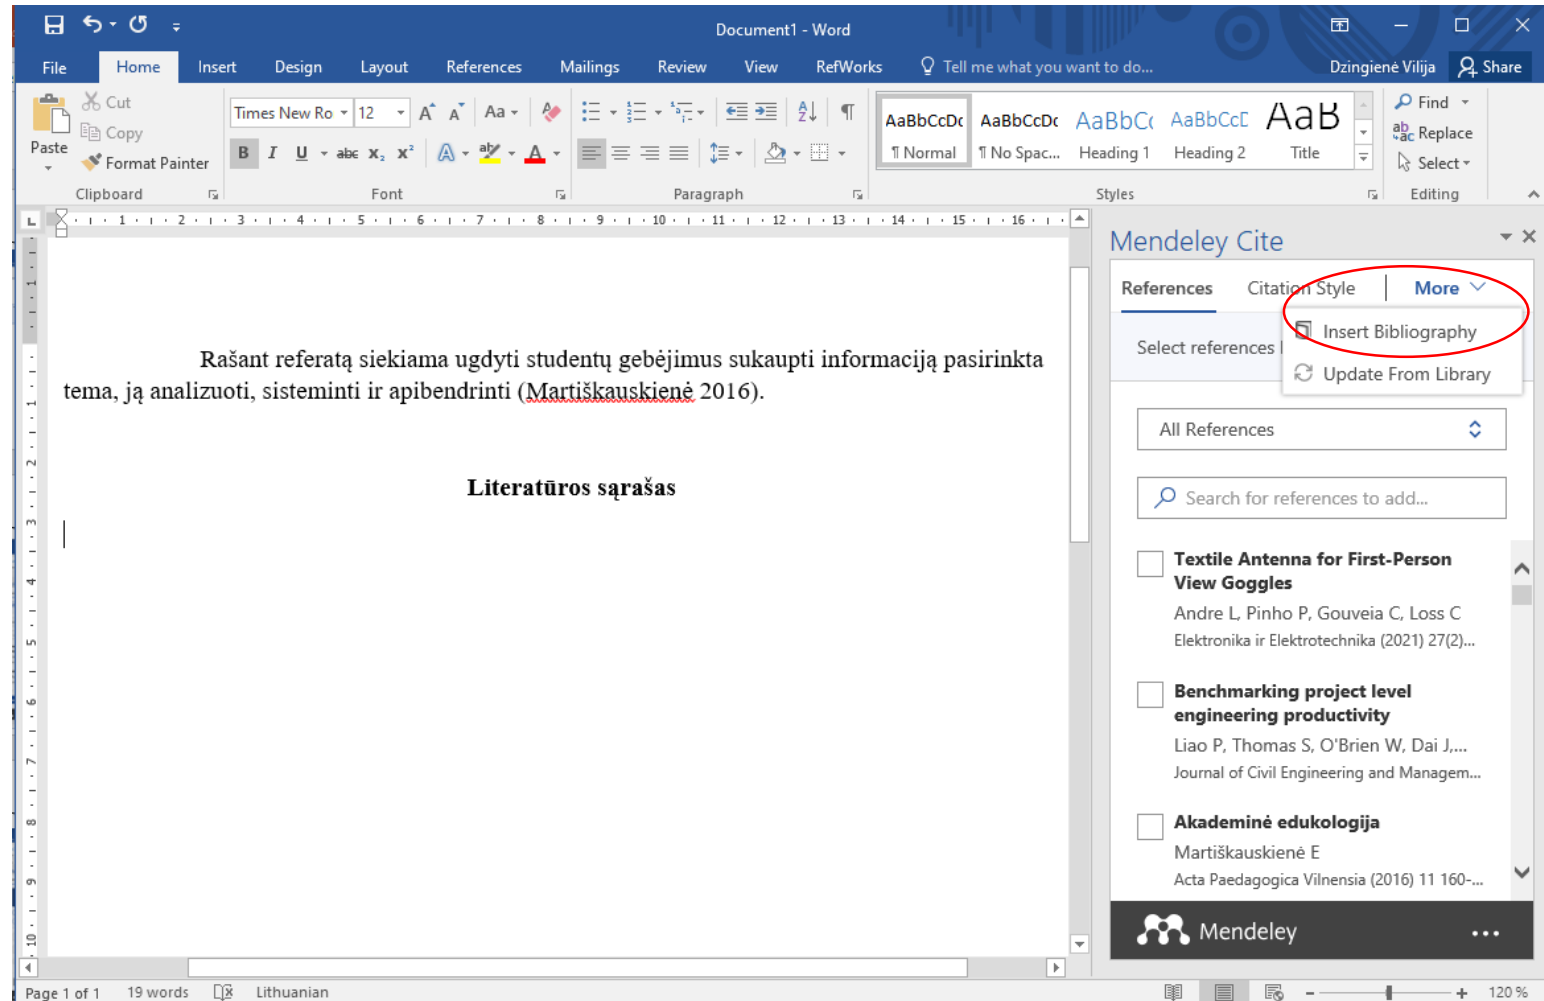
Document1 - Word

File Home Insert Design Layout References Mailings Review View RefWorks Tell me what you want to do... Dzingienė Vilija Share

Cut
Copy
Paste
Format Painter
Clipboard

Times New Ro 12
Font

Paragraph

AaBbCcDc ¶ Normal
AaBbCcDc ¶ No Spac...
AaBbCc Heading 1
AaBbCcD Heading 2
AaB Title
Styles

Find
Replace
Select
Editing

Rašant referatą siekiama ugdyti studentų gebėjimus sukaupti informaciją pasirinkta tema, ją analizuoti, sisteminti ir apibendrinti (Martiškauskienė 2016).

Literatūros sąrašas

Mendeley Cite

References Citation Style More

Select references

Insert Bibliography
Update From Library

All References

Search for references to add...

Textile Antenna for First-Person View Goggles
Andre L, Pinho P, Gouveia C, Loss C
Elektronika ir Elektrotechnika (2021) 27(2)...

Benchmarking project level engineering productivity
Liao P, Thomas S, O'Brien W, Dai J,...
Journal of Civil Engineering and Managem...

Akademinė edukologija
Martiškauskienė E
Acta Paedagogica Vilnensia (2016) 11 160-...

Mendeley

Page 1 of 1 19 words Lithuanian 120 %